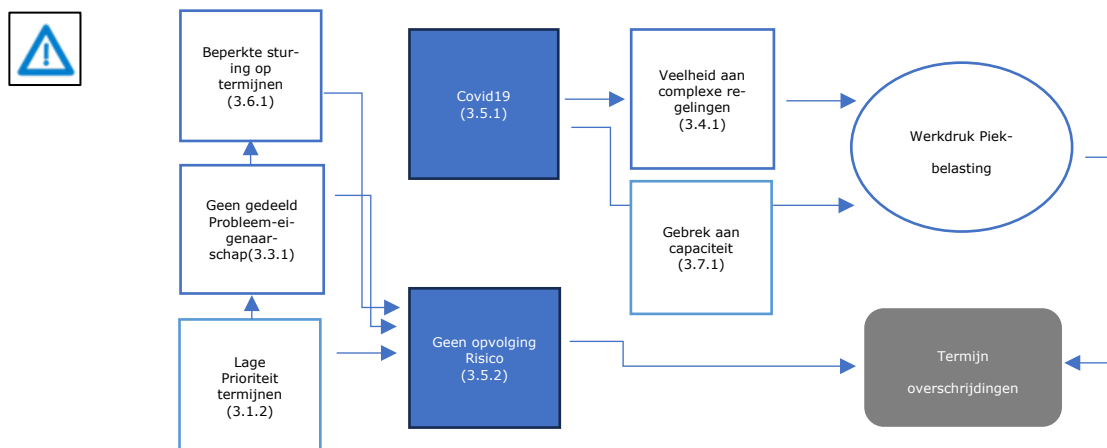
Beperkte sturing op termijnen (3.6.1)

Covid19 (3.5.1)

Veelheid aan complexe regelingen (3.4.1)

Werkdruk Piekbelasting

Geen gedeeld Probleem-eigenaarschap(3.3.1)

Gebrek aan capaciteit (3.7.1)

Lage Prioriteit termijnen (3.1.2)

Geen opvolging Risico (3.5.2)

Termijn overschrijdingen